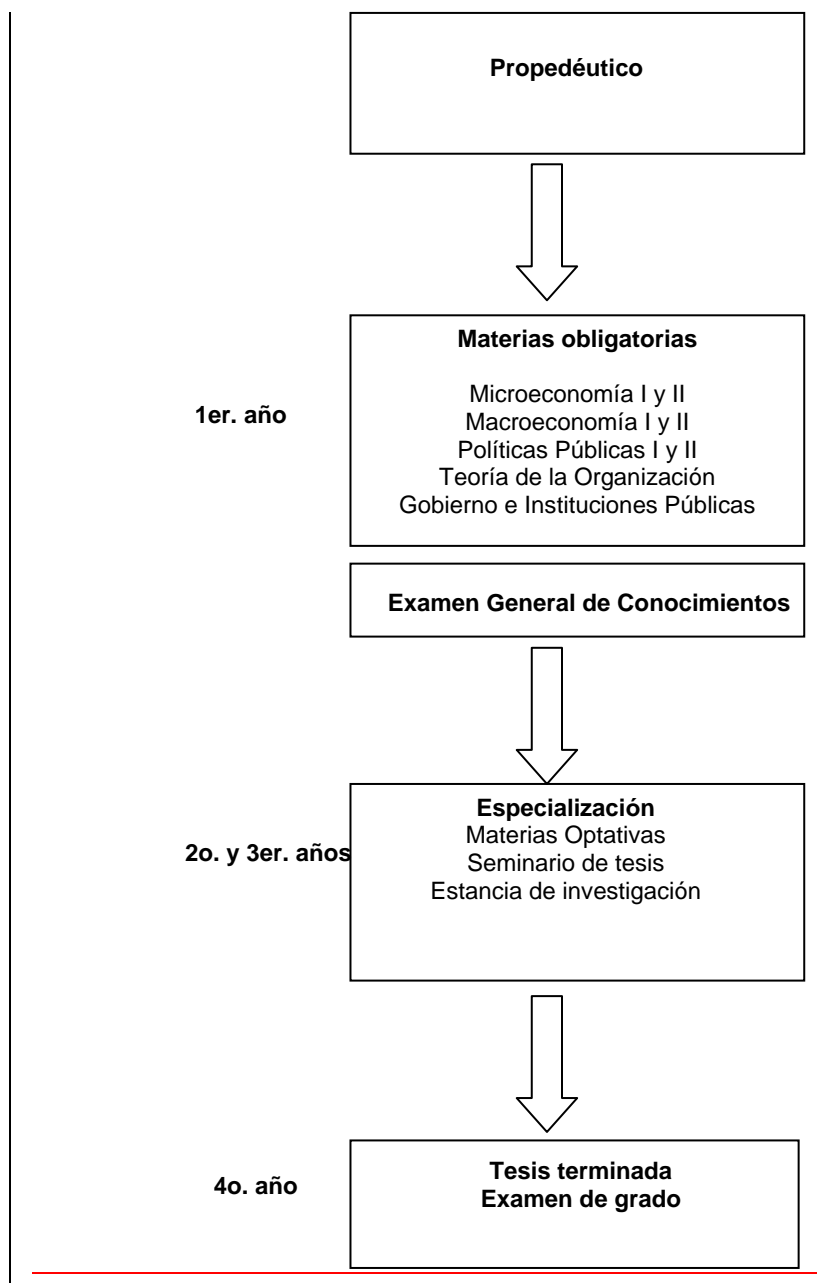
Propedéutico

1er. año

Materias obligatorias

Microeconomía I y II
Macroeconomía I y II
Políticas Públicas I y II
Teoría de la Organización
Gobierno e Instituciones Públicas

Examen General de Conocimientos

2o. y 3er. años

Especialización
Materias Optativas
Seminario de tesis
Estancia de investigación

4o. año

Tesis terminada
Examen de grado